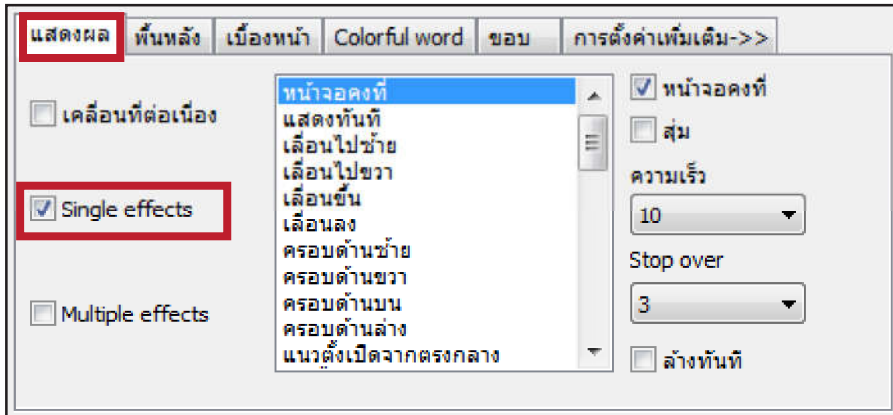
แสดงผล | พื้นหลัง | เบื้องหน้า | Colorful word | ขอบ | การตั้งค่าเพิ่มเติม->>

เคลื่อนที่ต่อเนื่อง

Single effects

Multiple effects

หน้าจอคงที่
แสดงทันที
เลื่อนไปซ้าย
เลื่อนไปขวา
เลื่อนขึ้น
เลื่อนลง
ครอบด้านซ้าย
ครอบด้านขวา
ครอบด้านบน
ครอบด้านล่าง
แนวตั้งเปิดจากตรงกลาง

หน้าจอคงที่

สุ่ม

ความเร็ว

10

Stop over

3

ล้างทันที